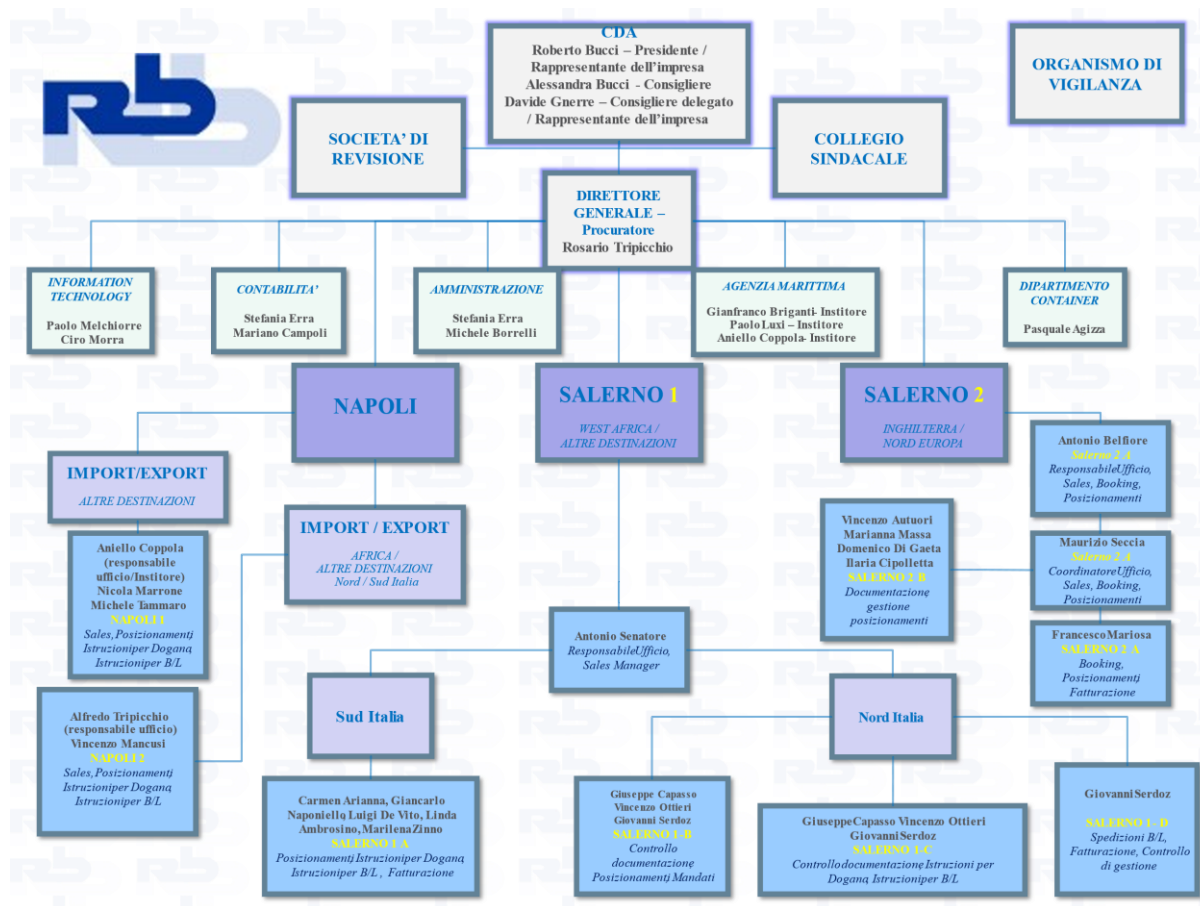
rb

CDA
Roberto Bucci – Presidente / Rappresentante dell'impresa
Alessandra Bucci - Consigliere
Davide Gnerre – Consigliere delegato / Rappresentante dell'impresa

ORGANISMO DI VIGILANZA

SOCIETA' DI REVISIONE

COLLEGIO SINDACALE

DIRETTORE GENERALE – Procuratore
Rosario Tripicchio

INFORMATION TECHNOLOGY
Paolo Melchiorre
Ciro Morra

CONTABILITA'
Stefania Erra
Mariano Campoli

AMMINISTRAZIONE
Stefania Erra
Michele Borrelli

AGENZIA MARITTIMA
Gianfranco Briganti- Institore
Paolo Luxi – Institore
Aniello Coppola- Institore

DIPARTIMENTO CONTAINER
Pasquale Agizza

NAPOLI

SALERNO 1
WEST AFRICA / ALTRE DESTINAZIONI

SALERNO 2
INGHILTERRA / NORD EUROPA

IMPORT/EXPORT
ALTRE DESTINAZIONI

IMPORT / EXPORT
AFRICA / ALTRE DESTINAZIONI
Nord / Sud Italia

Aniello Coppola (responsabile ufficio/Institore)
Nicola Marrone
Michele Tammaro
NAPOLI 1
Sales, Posizionamenti
Istruzioniper Dogana
Istruzioniper B/L

Alfredo Tripicchio (responsabile ufficio)
Vincenzo Mancusi
NAPOLI 2
Sales, Posizionamenti
Istruzioniper Dogana
Istruzioniper B/L

Antonio Belfiore
Salerno 2 A
ResponsabileUfficio, Sales, Booking, Posizionamenti

Vincenzo Autuori
Marianna Massa
Domenico Di Gaeta
Ilaria Cipolletta
SALERNO 2 B
Documentazione gestione posizionamenti

Maurizio Seccia
Salerno 2 A
CoordinatoreUfficio, Sales, Booking, Posizionamenti

FrancescoMariosa
SALERNO 2 A
Booking, Posizionamenti Fatturazione

Antonio Senatore
ResponsabileUfficio, Sales Manager

Sud Italia

Nord Italia

Carmen Arianna, Giancarlo Naponiello, Luigi De Vito, Linda Ambrosino, MarilenaZinno
SALERNO 1 A
Posizionamenti Istruzioniper Dogana Istruzioniper B/L , Fatturazione

Giuseppe Capasso
Vincenzo Ottieri
Giovanni Serdoz
SALERNO 1-B
Controllo documentazione Posizionamenti Mandati

GiuseppeCapasso Vincenzo Ottieri
GiovanniSerdoz
SALERNO 1-C
Controllo documentazione Istruzioni per Dogana Istruzioniper B/L

GiovanniSerdoz
SALERNO 1- D
Spedizioni B/L, Fatturazione, Controllo di gestione